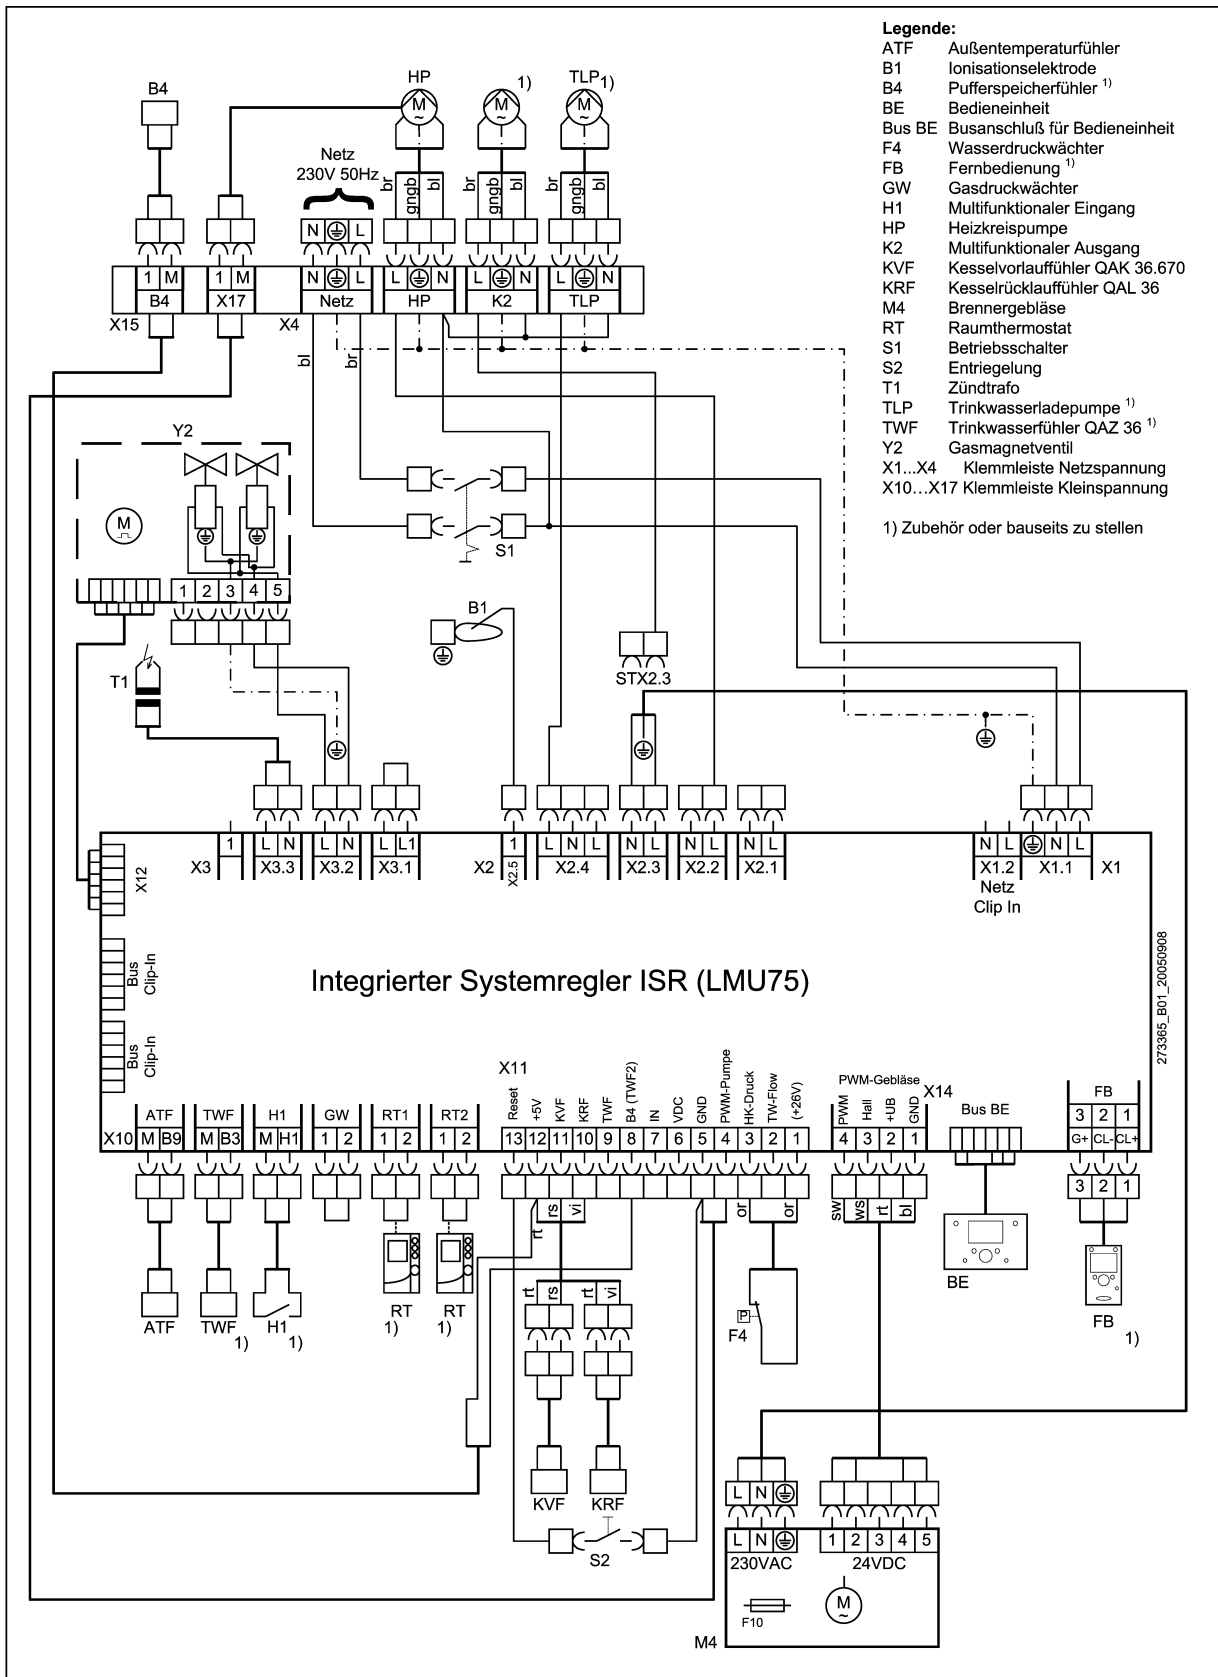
Legende:
ATF Außentemperaturfühler
B1 Ionisationselektrode
B4 Pufferspeicherfühler $^{1)}$
BE Bedieneinheit
Bus BE Busanschluß für Bedieneinheit
F4 Wasserdruckwächter
FB Fernbedienung $^{1)}$
GW Gasdruckwächter
H1 Multifunktionaler Eingang
HP Heizkreispumpe
K2 Multifunktionaler Ausgang
KVF Kesselvorlauffühler QAK 36.670
KRF Kesselrücklauffühler QAL 36
M4 Brennergebläse
RT Raumthermostat
S1 Betriebsschalter
S2 Entriegelung
T1 Zündtrafo
TLP Trinkwasserladepumpe $^{1)}$
TWF Trinkwasserfühler QAZ 36 $^{1)}$
Y2 Gasmagnetventil
X1...X4 Klemmleiste Netzspannung
X10…X17 Klemmleiste Kleinspannung

1) Zubehör oder bauseits zu stellen

B4
HP
1)
TLP1)
M
M
M
Netz
230V 50Hz
br gngb bl
br gngb bl
br gngb bl
N L
1 M
B4
1 M
X17
N L
Netz
L N
HP
L N
K2
L N
TLP
X15
X4
bl
br
Y2
M
1 2 3 4 5
T1
S1
B1
STX2.3
1
X3
L N
X3.3
L N
X3.2
L L1
X3.1
1
X2
X2.5
L N L
X2.4
N L
X2.3
N L
X2.2
N L
X2.1
N L
X1.2
Netz
Clip In
N L
X1.1
X1
X12
Bus Clip-In
Bus Clip-In
Integrierter Systemregler ISR (LMU75)
273365_B01_20050908
X11
Reset +5V KVF KRF TWF B4 (TWF2) IN VDC GND PWM-Pumpe HK-Druck TW-Flow (+26V)
PWM-Gebläse
PWM Hall +UB GND
X14
Bus BE
FB
ATF
M B9
TWF
M B3
H1
M H1
GW
1 2
RT1
1 2
RT2
1 2
X10
13 12 11 10 9 8 7 6 5 4 3 2 1
4 3 2 1
3 2 1
G+ CL- CL+
3 2 1
rt rs vi
or or
sw ws rt bl
rt rs rt vi
ATF
TWF
1)
H1
1)
RT
1)
RT
1)
KVF
KRF
S2
F4
BE
FB
1)
L N
L N
230VAC
1 2 3 4 5
24VDC
F10
M
M4